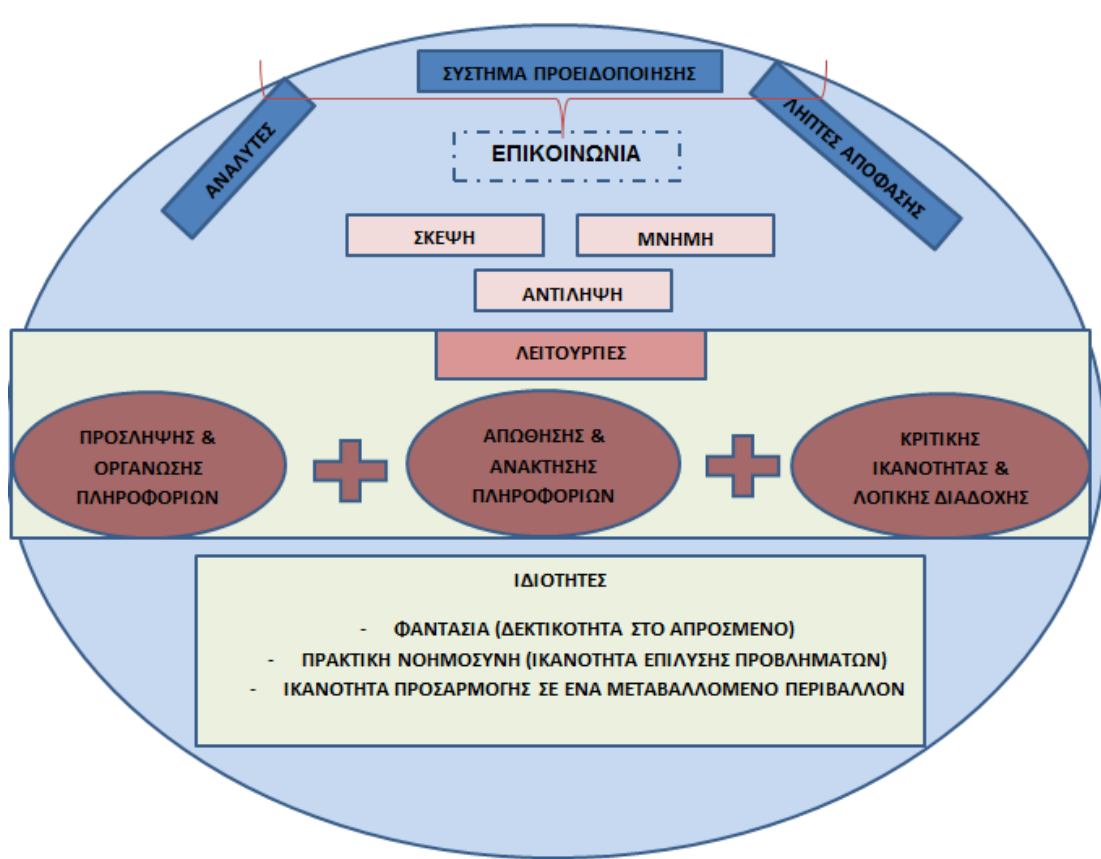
ΣΥΣΤΗΜΑ ΠΡΟΕΙΔΟΠΟΙΗΣΗΣ

ΑΝΑΛΥΤΕΣ

ΛΗΠΤΕΣ ΑΠΟΦΑΣΗΣ

ΕΠΙΚΟΙΝΩΝΙΑ

ΣΚΕΨΗ

ΜΝΗΜΗ

ΑΝΤΙΛΗΨΗ

ΛΕΙΤΟΥΡΓΙΕΣ

ΠΡΟΣΛΗΨΗΣ & ΟΡΓΑΝΩΣΗΣ ΠΛΗΡΟΦΟΡΙΩΝ

ΑΠΩΘΗΣΗΣ & ΑΝΑΚΤΗΣΗΣ ΠΛΗΡΟΦΟΡΙΩΝ

ΚΡΙΤΙΚΗΣ ΙΚΑΝΟΤΗΤΑΣ & ΛΟΓΙΚΗΣ ΔΙΑΔΟΧΗΣ

ΙΔΙΟΤΗΤΕΣ

- ΦΑΝΤΑΣΙΑ (ΔΕΚΤΙΚΟΤΗΤΑ ΣΤΟ ΑΠΡΟΣΜΕΝΟ)
- ΠΡΑΚΤΙΚΗ ΝΟΗΜΟΣΥΝΗ (ΙΚΑΝΟΤΗΤΑ ΕΠΙΛΥΣΗΣ ΠΡΟΒΛΗΜΑΤΩΝ)
- ΙΚΑΝΟΤΗΤΑ ΠΡΟΣΑΡΜΟΓΗΣ ΣΕ ΕΝΑ ΜΕΤΑΒΑΛΛΟΜΕΝΟ ΠΕΡΙΒΑΛΛΟΝ